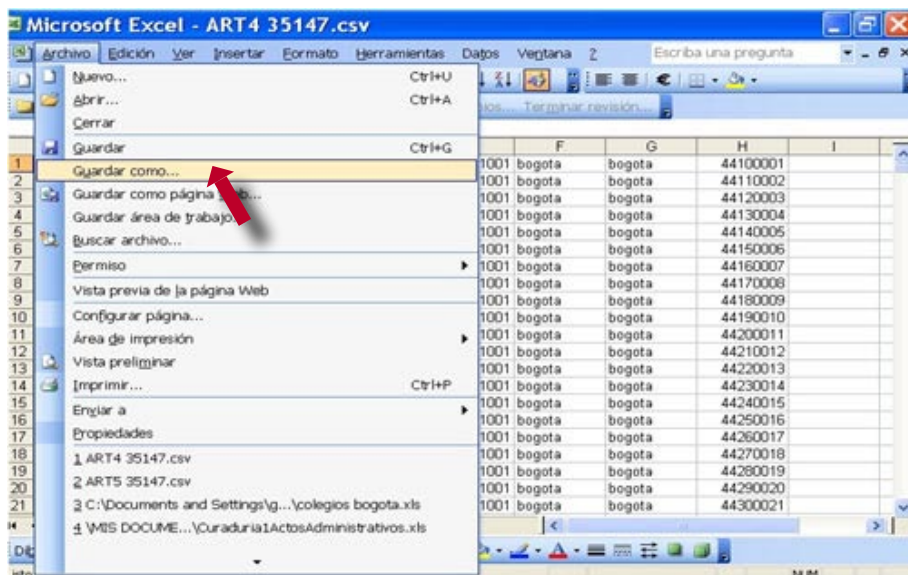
Microsoft Excel - ART4 35147.csv

Archivo Edición Ver Insertar Formato Herramientas Datos Ventana ? Escriba una pregunta

Nuevo... Ctrl+U
Abrir... Ctrl+A
Cerrar
Guardar Ctrl+G
Guardar como...
Guardar como página Web...
Guardar área de trabajo...
Buscar archivo...
Permiso
Vista previa de la página Web
Configurar página...
Área de impresión
Vista preliminar
Imprimir... Ctrl+P
Enviar a
Propiedades
1 ART4 35147.csv
2 ART5 35147.csv
3 C:\Documents and Settings\g...\colegios bogota.xls
4 \MIS DOCUME...\Curaduria1ActosAdministrativos.xls

ios... Terminar revisión...

| | F | G | H | I |
|---|---|---|---|---|
| 1 | 1001 bogota | bogota | 44100001 | |
| 2 | 1001 bogota | bogota | 44110002 | |
| 3 | 1001 bogota | bogota | 44120003 | |
| 4 | 1001 bogota | bogota | 44130004 | |
| 5 | 1001 bogota | bogota | 44140005 | |
| 6 | 1001 bogota | bogota | 44150006 | |
| 7 | 1001 bogota | bogota | 44160007 | |
| 8 | 1001 bogota | bogota | 44170008 | |
| 9 | 1001 bogota | bogota | 44180009 | |
| 10 | 1001 bogota | bogota | 44190010 | |
| 11 | 1001 bogota | bogota | 44200011 | |
| 12 | 1001 bogota | bogota | 44210012 | |
| 13 | 1001 bogota | bogota | 44220013 | |
| 14 | 1001 bogota | bogota | 44230014 | |
| 15 | 1001 bogota | bogota | 44240015 | |
| 16 | 1001 bogota | bogota | 44250016 | |
| 17 | 1001 bogota | bogota | 44260017 | |
| 18 | 1001 bogota | bogota | 44270018 | |
| 19 | 1001 bogota | bogota | 44280019 | |
| 20 | 1001 bogota | bogota | 44290020 | |
| 21 | 1001 bogota | bogota | 44300021 | |

Dib

NUM